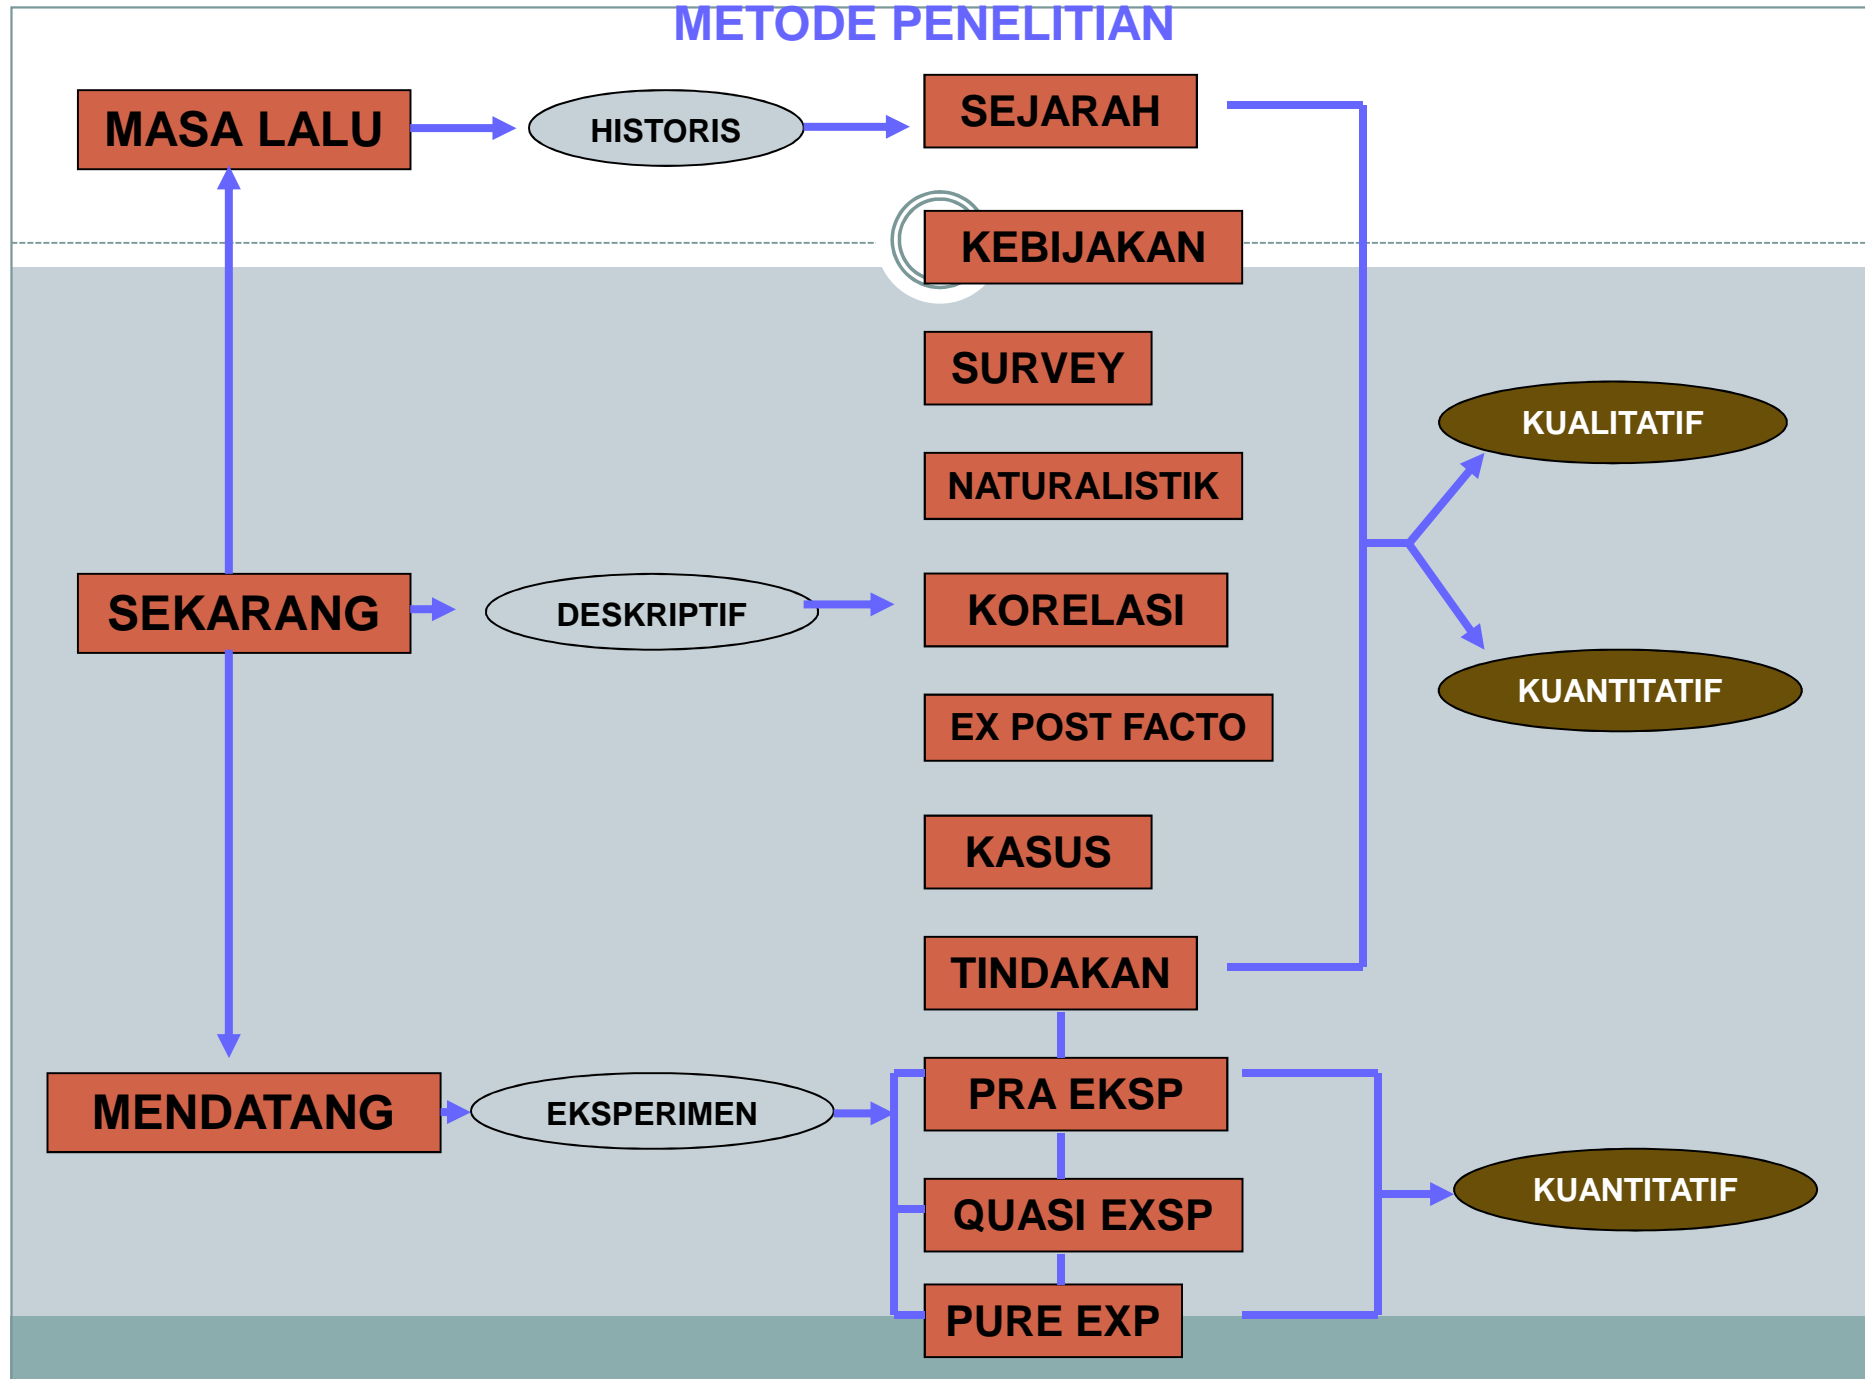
METODE PENELITIAN

MASA LALU

HISTORIS

SEJARAH

KEBIJAKAN

SURVEY

NATURALISTIK

SEKARANG

DESKRIPTIF

KORELASI

EX POST FACTO

KASUS

TINDAKAN

KUALITATIF

KUANTITATIF

MENDATANG

EKSPERIMEN

PRA EKSP

QUASI EXSP

PURE EXP

KUANTITATIF